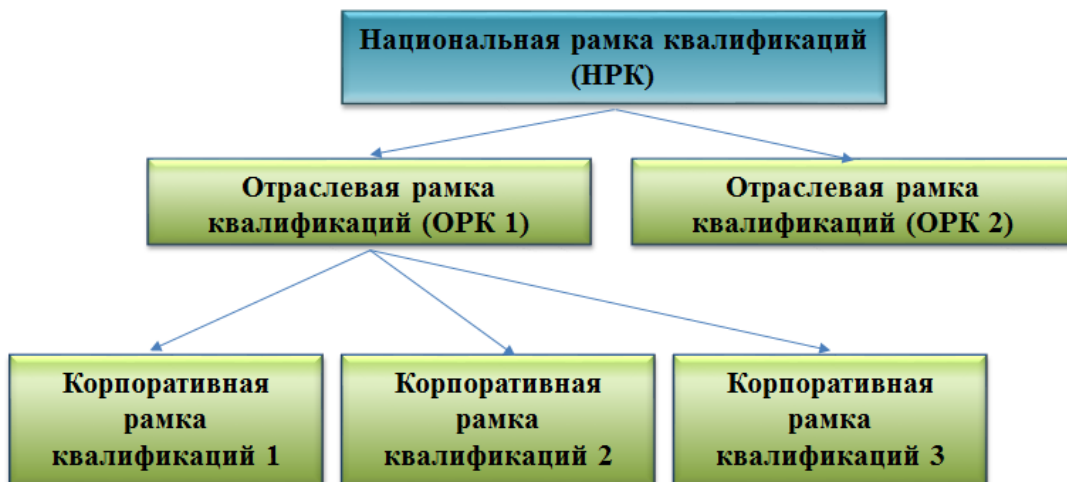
Национальная рамка квалификаций (НРК)

Отраслевая рамка квалификаций (ОРК 1)

Отраслевая рамка квалификаций (ОРК 2)

Корпоративная рамка квалификаций 1

Корпоративная рамка квалификаций 2

Корпоративная рамка квалификаций 3